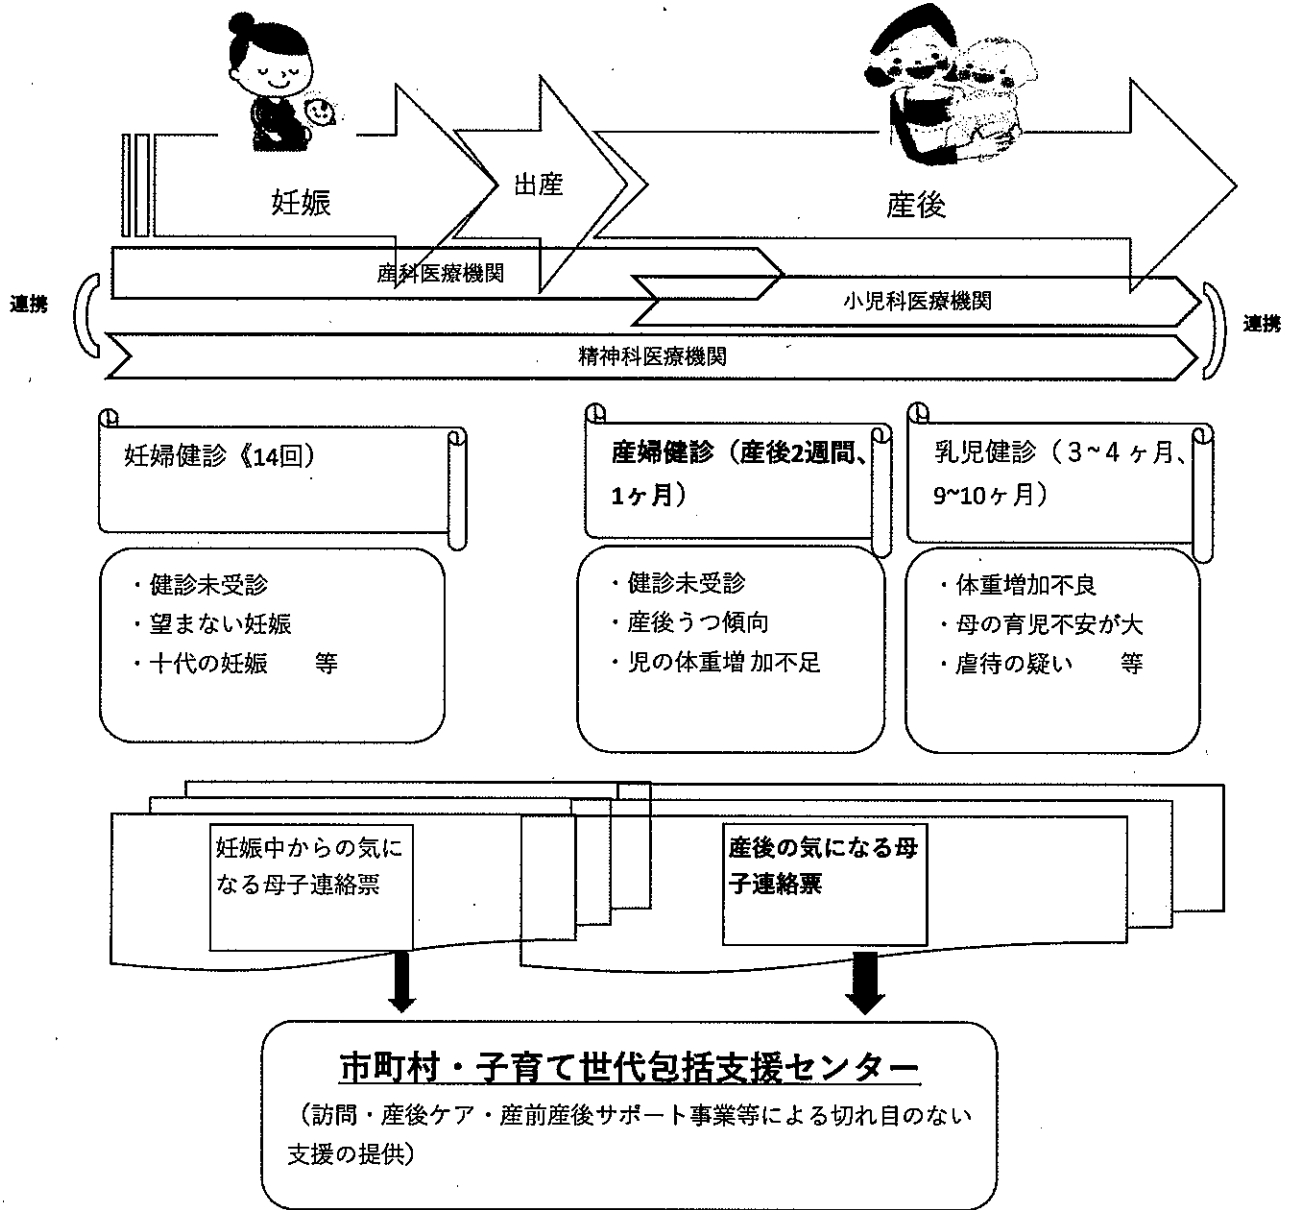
妊娠

出産

産後

産科医療機関

連携

小児科医療機関

連携

精神科医療機関

妊婦健診《14回)

・健診未受診
・望まない妊娠
・十代の妊娠　　等

産婦健診（産後2週間、1ヶ月）

・健診未受診
・産後うつ傾向
・児の体重増加不足

乳児健診（3~4ヶ月、9~10ヶ月）

・体重増加不良
・母の育児不安が大
・虐待の疑い　　等

妊娠中からの気になる母子連絡票

産後の気になる母子連絡票

市町村・子育て世代包括支援センター

（訪問・産後ケア・産前産後サポート事業等による切れ目のない支援の提供）